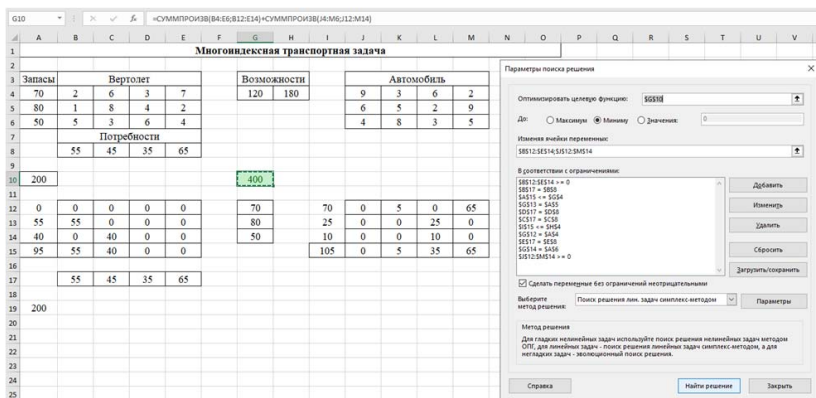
G10 =СУММПРОИЗВ(B4:E6;B12:E14)+СУММПРОИЗВ(J4:M6;J12:M14)

| | A | B | C | D | E | F | G | H | I | J | K | L | M | N |
|---|---|---|---|---|---|---|---|---|---|---|---|---|---|---|
| 1 | Многоиндексная транспортная задача | | | | | | | | | | | | | |
| 2 | | | | | | | | | | | | | | |
| 3 | Запасы | Вертолет | | | | | Возможности | | | Автомобиль | | | | |
| 4 | 70 | 2 | 6 | 3 | 7 | | 120 | 180 | | 9 | 3 | 6 | 2 | |
| 5 | 80 | 1 | 8 | 4 | 2 | | | | | 6 | 5 | 2 | 9 | |
| 6 | 50 | 5 | 3 | 6 | 4 | | | | | 4 | 8 | 3 | 5 | |
| 7 | | Потребности | | | | | | | | | | | | |
| 8 | | 55 | 45 | 35 | 65 | | | | | | | | | |
| 9 | | | | | | | | | | | | | | |
| 10 | 200 | | | | | | 400 | | | | | | | |
| 11 | | | | | | | | | | | | | | |
| 12 | 0 | 0 | 0 | 0 | 0 | | 70 | | 70 | 0 | 5 | 0 | 65 | |
| 13 | 55 | 55 | 0 | 0 | 0 | | 80 | | 25 | 0 | 0 | 25 | 0 | |
| 14 | 40 | 0 | 40 | 0 | 0 | | 50 | | 10 | 0 | 0 | 10 | 0 | |
| 15 | 95 | 55 | 40 | 0 | 0 | | | | 105 | 0 | 5 | 35 | 65 | |
| 16 | | | | | | | | | | | | | | |
| 17 | | 55 | 45 | 35 | 65 | | | | | | | | | |
| 18 | | | | | | | | | | | | | | |
| 19 | 200 | | | | | | | | | | | | | |

Параметры поиска решения

Оптимизировать целевую функцию: $G$10

До: Максимум Минимум Значения: 0

Изменяя ячейки переменных:
$B$12:$E$14;$J$12:$M$14

В соответствии с ограничениями:
$B$12:$E$14 > = 0
$B$17 = $B$8
$A$15 < = $G$4
$G$15 = $A$5
$D$17 = $D$8
$C$17 = $C$8
$I$15 < = $H$4
$G$12 = $A$4
$E$17 = $E$8
$G$14 = $A$6
$J$12:$M$14 > = 0

Добавить
Изменить
Удалить
Сбросить
Загрузить/сохранить

Сделать переменные без ограничений неотрицательными

Выберите метод решения: Поиск решения лин. задач симплекс-методом

Параметры

Метод решения
Для гладких нелинейных задач используйте поиск решения нелинейных задач методом ОПГ, для линейных задач - поиск решения линейных задач симплекс-методом, а для негладких задач - эволюционный поиск решения.

Справка
Найти решение
Закрыть